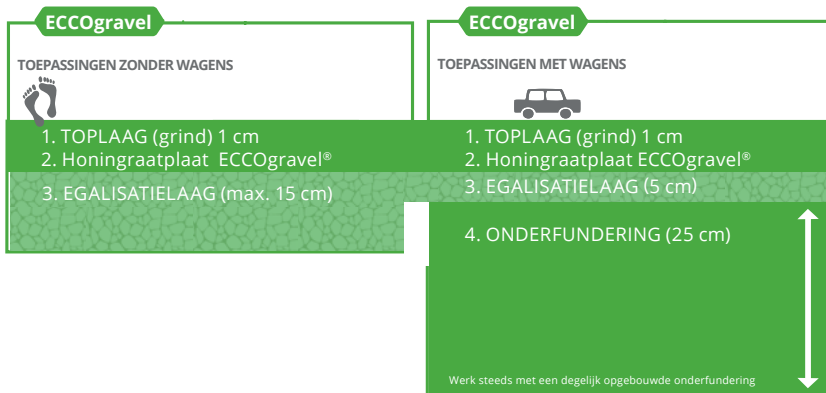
ECCOgravel

TOEPASSINGEN ZONDER WAGENS

1. TOPLAAG (grind) 1 cm
2. Honingraatplaat ECCOgravel®
3. EGALISATIELAAG (max. 15 cm)

ECCOgravel

TOEPASSINGEN MET WAGENS

1. TOPLAAG (grind) 1 cm
2. Honingraatplaat ECCOgravel®
3. EGALISATIELAAG (5 cm)
4. ONDERFUNDERING (25 cm)

Werk steeds met een degelijk opgebouwde onderfundering